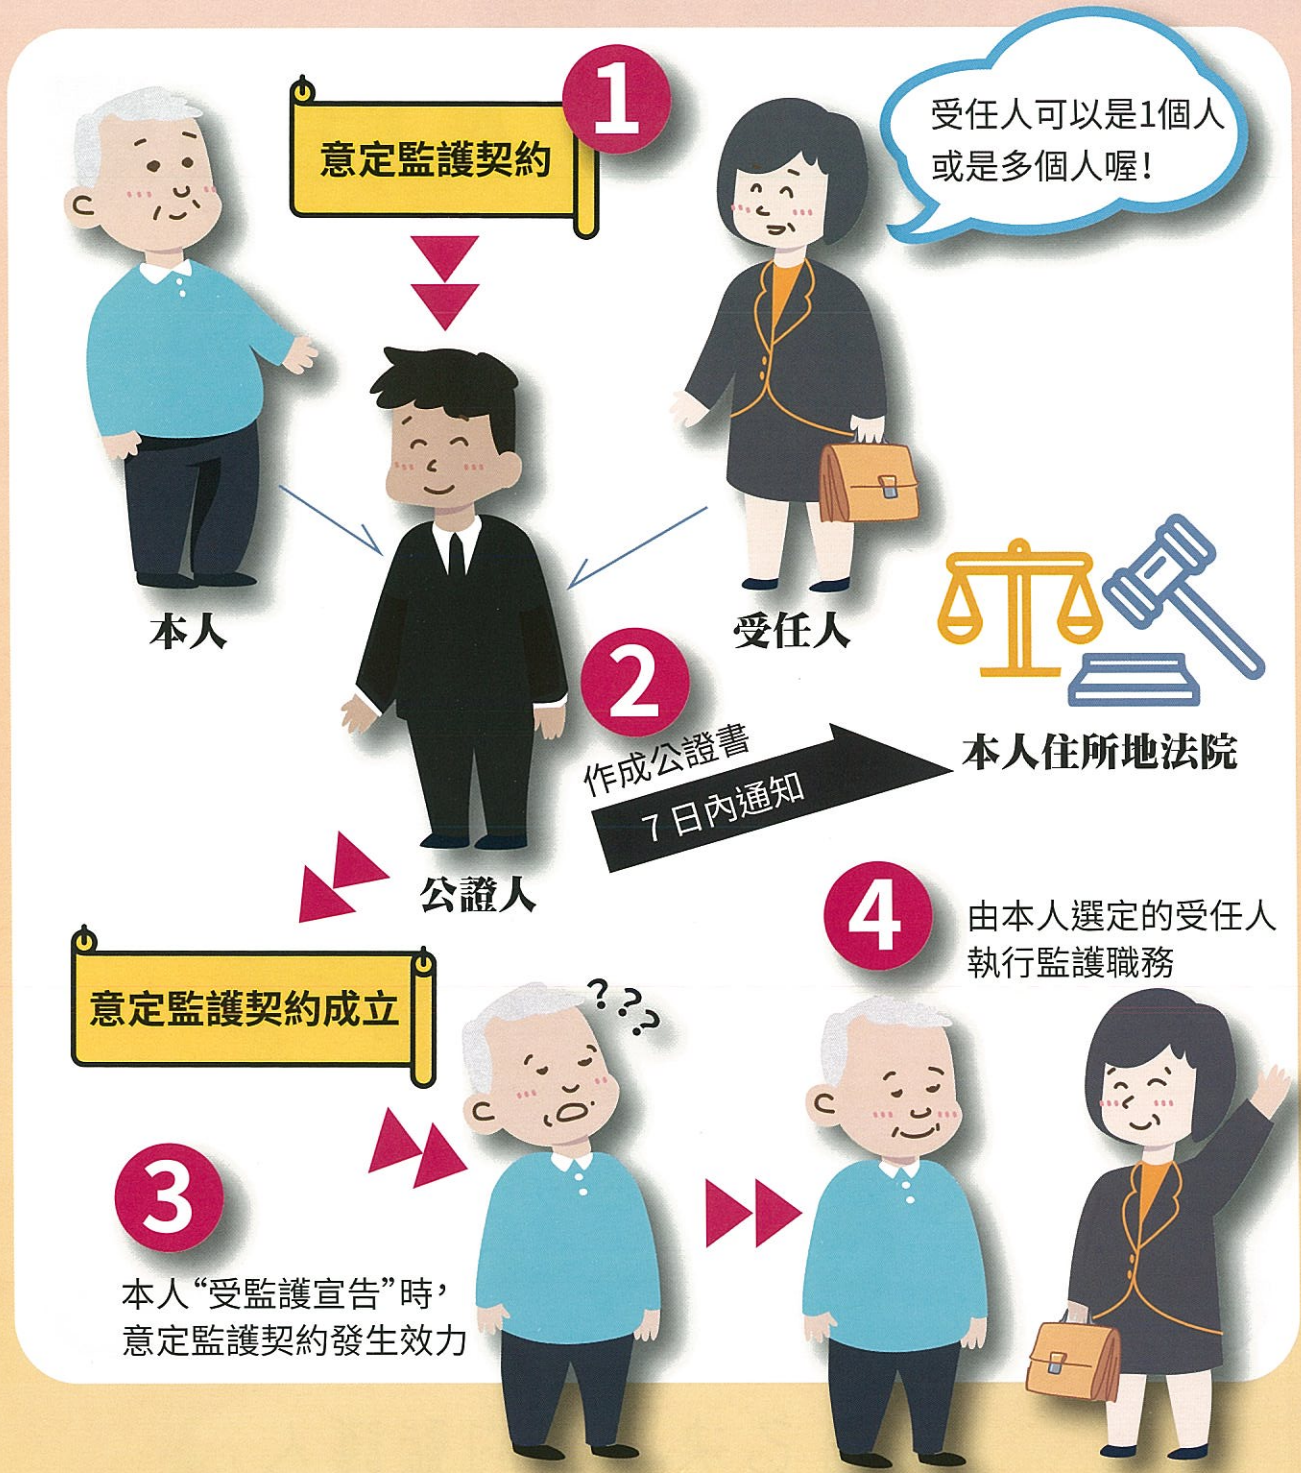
意定監護契約

1

受任人可以是1個人或是多個人喔！

本人

受任人

2

作成公證書

7日內通知

本人住所地法院

公證人

4

由本人選定的受任人執行監護職務

意定監護契約成立

???

3

本人“受監護宣告”時，意定監護契約發生效力